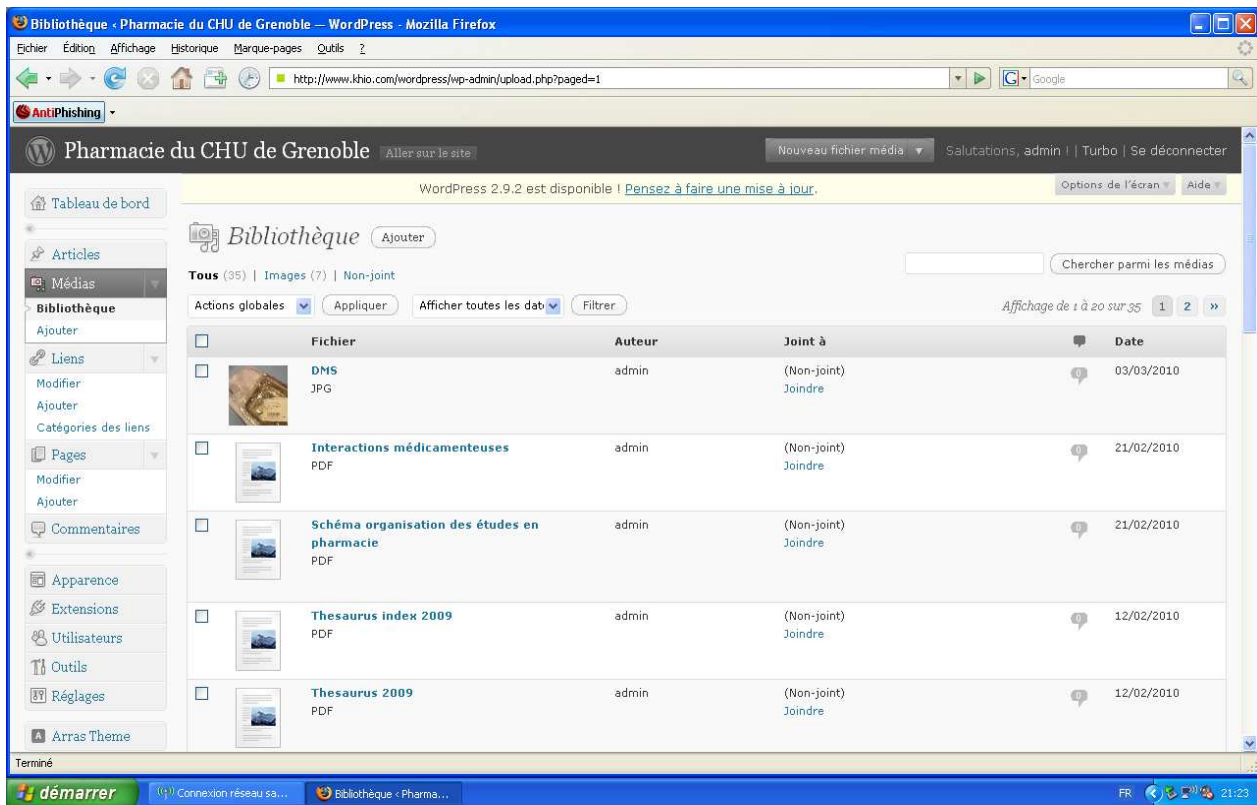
Bibliothèque ‹ Pharmacie du CHU de Grenoble — WordPress - Mozilla Firefox

Fichier Édition Affichage Historique Marque-pages Outils ?

http://www.khio.com/wordpress/wp-admin/upload.php?paged=1

Google

AntiPhishing

Pharmacie du CHU de Grenoble Aller sur le site

Nouveau fichier média

Salutations, admin ! | Turbo | Se déconnecter

WordPress 2.9.2 est disponible ! Pensez à faire une mise à jour.

Options de l'écran Aide

Tableau de bord

Articles

Médias

Bibliothèque

Ajouter

Liens

Modifier

Ajouter

Catégories des liens

Pages

Modifier

Ajouter

Commentaires

Apparence

Extensions

Utilisateurs

Outils

Réglages

Arras Theme

Bibliothèque Ajouter

Tous (35) | Images (7) | Non-joint

Chercher parmi les médias

Actions globales Appliquer Afficher toutes les dat Filtrer

Affichage de 1 à 20 sur 35 1 2 »

| | | Fichier | Auteur | Joint à | | Date |
|---|---|---|---|---|---|---|
| | | DMS JPG | admin | (Non-joint) Joindre | 0 | 03/03/2010 |
| | | Interactions médicamenteuses PDF | admin | (Non-joint) Joindre | 0 | 21/02/2010 |
| | | Schéma organisation des études en pharmacie PDF | admin | (Non-joint) Joindre | 0 | 21/02/2010 |
| | | Thesaurus index 2009 PDF | admin | (Non-joint) Joindre | 0 | 12/02/2010 |
| | | Thesaurus 2009 PDF | admin | (Non-joint) Joindre | 0 | 12/02/2010 |

Terminé

démarrer

Connexion réseau sa...

Bibliothèque ‹ Pharma...

FR 21:23